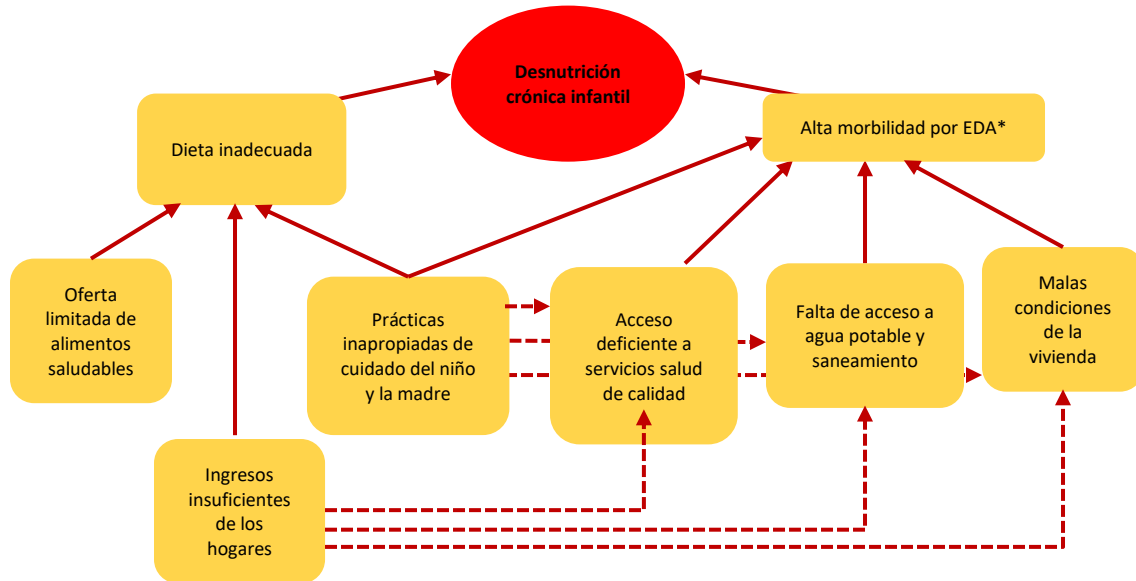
Desnutrición crónica infantil

Dieta inadecuada

Alta morbilidad por EDA*

Oferta limitada de alimentos saludables

Prácticas inapropiadas de cuidado del niño y la madre

Acceso deficiente a servicios salud de calidad

Falta de acceso a agua potable y saneamiento

Malas condiciones de la vivienda

Ingresos insuficientes de los hogares